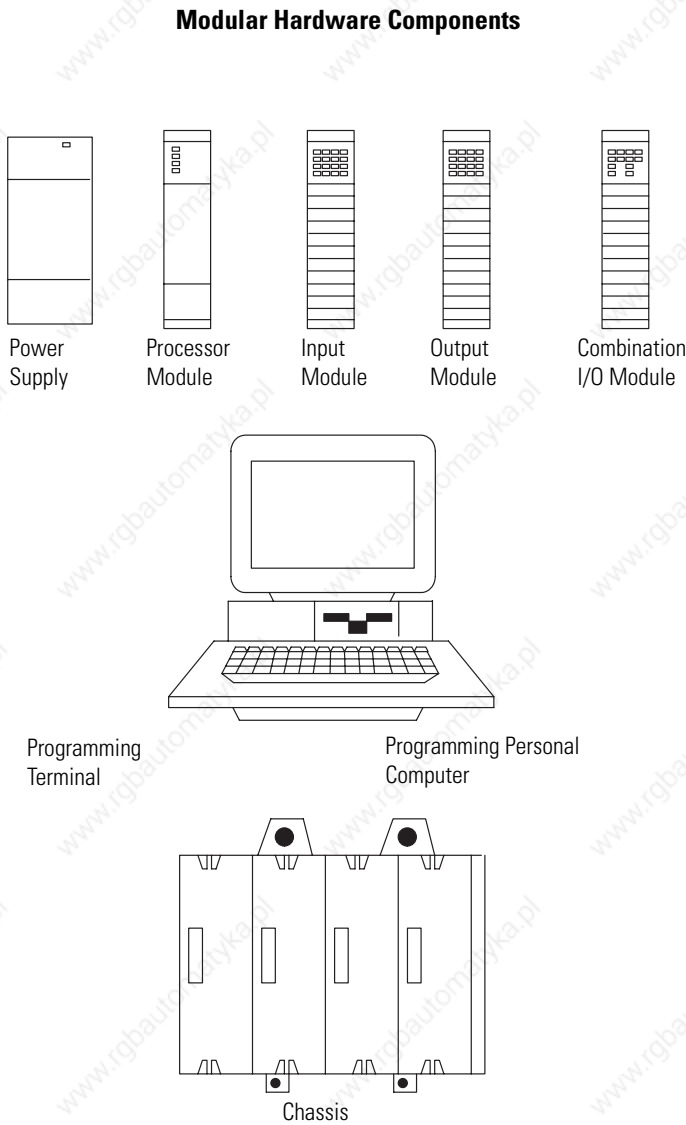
**Modular Hardware Components**

Power Supply

Processor Module

Input Module

Output Module

Combination I/O Module

Programming Terminal

Programming Personal Computer

Chassis

www.rgbautomatyka.pl